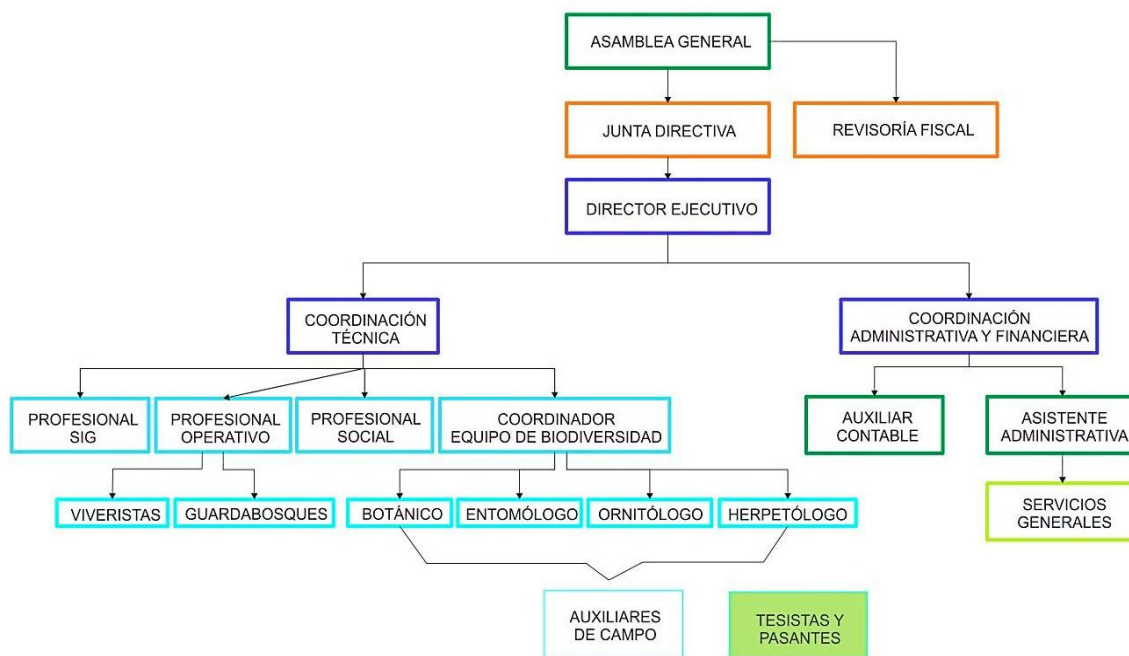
ASAMBLEA GENERAL

JUNTA DIRECTIVA

REVISORÍA FISCAL

DIRECTOR EJECUTIVO

COORDINACIÓN TÉCNICA

COORDINACIÓN ADMINISTRATIVA Y FINANCIERA

PROFESIONAL SIG

PROFESIONAL OPERATIVO

PROFESIONAL SOCIAL

COORDINADOR EQUIPO DE BIODIVERSIDAD

AUXILIAR CONTABLE

ASISTENTE ADMINISTRATIVA

VIVERISTAS

GUARDABOSQUES

BOTÁNICO

ENTOMÓLOGO

ORNITÓLOGO

HERPETÓLOGO

SERVICIOS GENERALES

AUXILIARES DE CAMPO

TESISTAS Y PASANTES